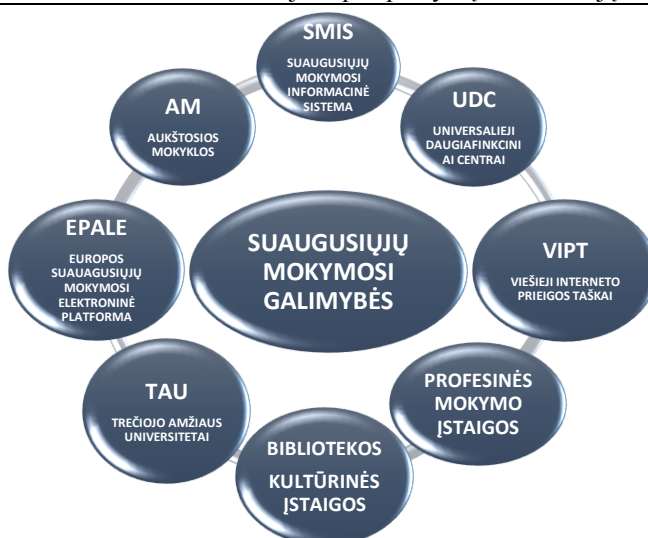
SMIS
SUAUGUSIŲJŲ MOKYMOSI INFORMACINĖ SISTEMA

UDC
UNIVERSALIEJI DAUGIAFINKCINIAI CENTRAI

VIPT
VIEŠIEJI INTERNETO PRIEIGOS TAŠKAI

PROFESINĖS MOKYMO ĮSTAIGOS

BIBLIOTEKOS
KULTŪRINĖS ĮSTAIGOS

TAU
TREČIOJO AMŽIAUS UNIVERSITETAI

EPALE
EUROPOS SUAUAGUSIŲJŲ MOKYMOSI ELEKTRONINĖ PLATFORMA

AM
AUKŠTOSIOS MOKYKLOS

SUAUGUSIŲJŲ MOKYMOSI GALIMYBĖS